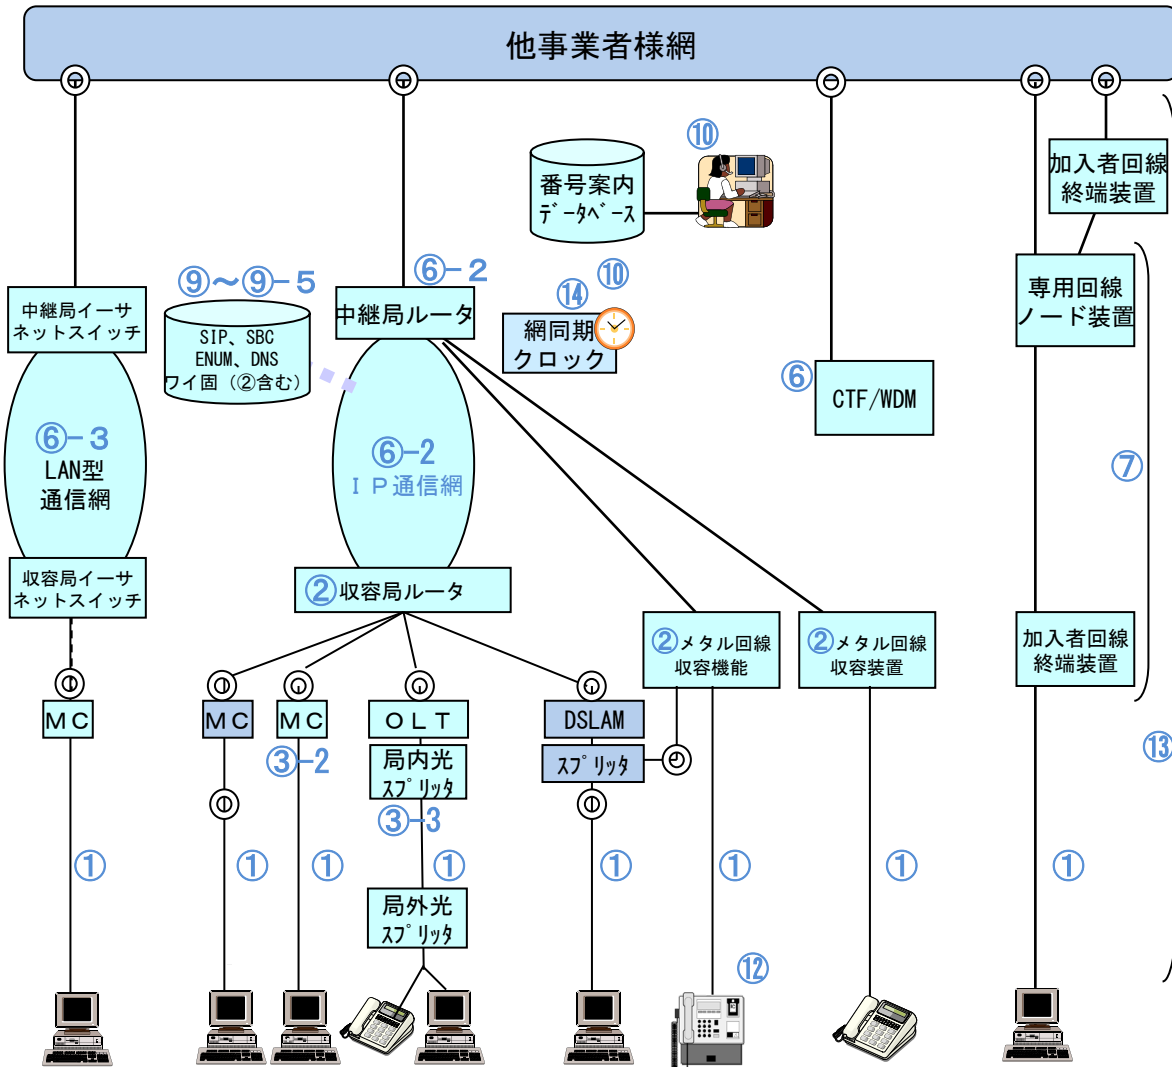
他事業者様網

⑩
番号案内
データベース

加入者回線
終端装置

⑨～⑨－５
SIP、SBC
ENUM、DNS
ワイ固（②含む）

⑥－２
中継局ルータ

⑩
⑭
網同期
クロック

専用回線
ノード装置

中継局イーサ
ネットスイッチ

⑥－３
LAN型
通信網

⑥－２
ＩＰ通信網

⑥
CTF/WDM

⑦

収容局イーサ
ネットスイッチ

②収容局ルータ

②メタル回線
収容機能

②メタル回線
収容装置

加入者回線
終端装置

⑬

ＭＣ
ＭＣ
ＭＣ
ＯＬＴ
DSLAM

③－２
局内光
ｽﾌﾟﾘｯﾀ
ｽﾌﾟﾘｯﾀ

③－３

①
①
①
①
①
①
①
①

局外光
ｽﾌﾟﾘｯﾀ

⑫